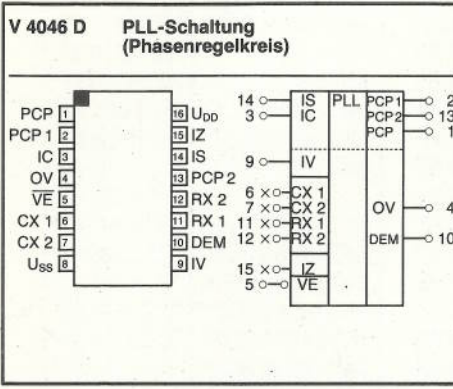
V 4046 D PLL-Schaltung (Phasenregelkreis)

PCP 1
PCP 1 2
IC 3
OV 4
$\overline{VE}$ 5
CX 1 6
CX 2 7
U$_{SS}$ 8

16 U$_{DD}$
15 IZ
14 IS
13 PCP 2
12 RX 2
11 RX 1
10 DEM
9 IV

14 IS
3 IC
PLL
PCP1 2
PCP2 13
PCP 1
9 IV
6 CX 1
7 CX 2
11 RX 1
12 RX 2
OV 4
DEM 10
15 IZ
5 $\overline{VE}$